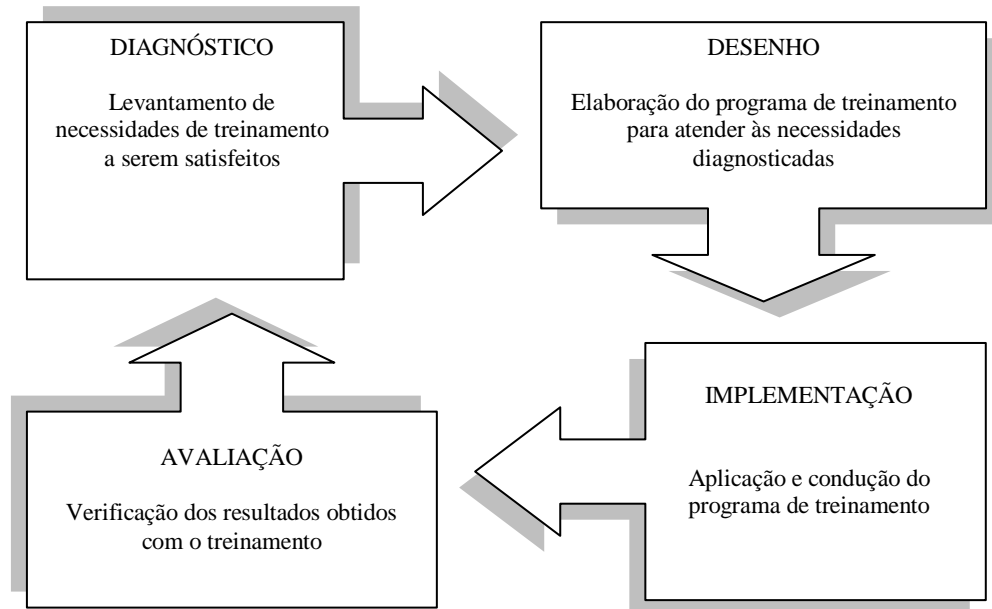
DIAGNÓSTICO

Levantamento de necessidades de treinamento a serem satisfeitos

DESENHO

Elaboração do programa de treinamento para atender às necessidades diagnosticadas

IMPLEMENTAÇÃO

Aplicação e condução do programa de treinamento

AVALIAÇÃO

Verificação dos resultados obtidos com o treinamento